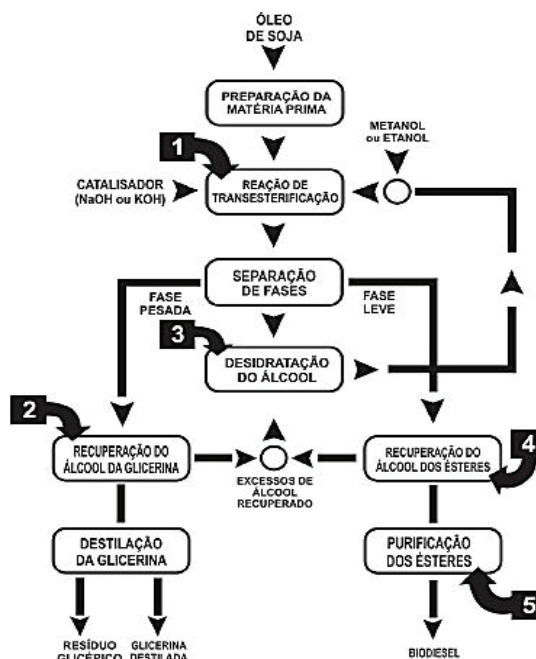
ÓLEO DE SOJA

PREPARAÇÃO DA MATÉRIA PRIMA

METANOL ou ETANOL

1

CATALISADOR (NaOH ou KOH)

REAÇÃO DE TRANSESTERIFICAÇÃO

SEPARAÇÃO DE FASES

FASE PESADA

FASE LEVE

3

DESIDRATAÇÃO DO ÁLCOOL

2

RECUPERAÇÃO DO ÁLCOOL DA GLICERINA

EXCESSOS DE ÁLCOOL RECUPERADO

RECUPERAÇÃO DO ÁLCOOL DOS ÉSTERES

4

DESTILAÇÃO DA GLICERINA

PURIFICAÇÃO DOS ÉSTERES

5

RESÍDUO GLICÉRICO

GLICERINA DESTILADA

BIODIESEL